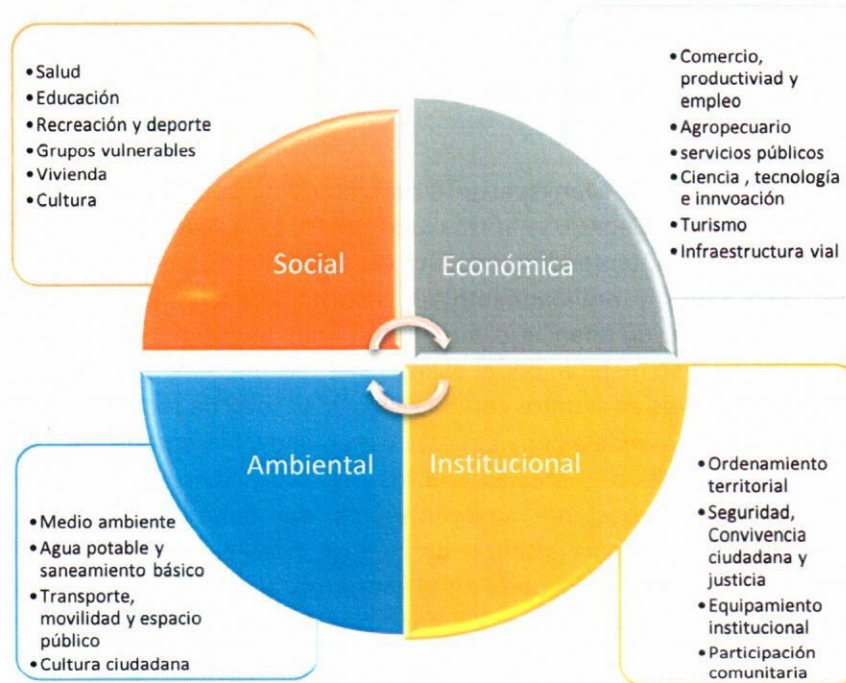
• Salud
• Educación
• Recreación y deporte
• Grupos vulnerables
• Vivienda
• Cultura

• Comercio, productiviad y empleo
• Agropecuario
• servicios públicos
• Ciencia , tecnología e innvoación
• Turismo
• Infraestructura vial

Social

Económica

Ambiental

Institucional

• Medio ambiente
• Agua potable y saneamiento básico
• Transporte, movilidad y espacio público
• Cultura ciudadana

• Ordenamiento territorial
• Seguridad, Convivencia ciudadana y justicia
• Equipamiento institucional
• Participación comunitaria